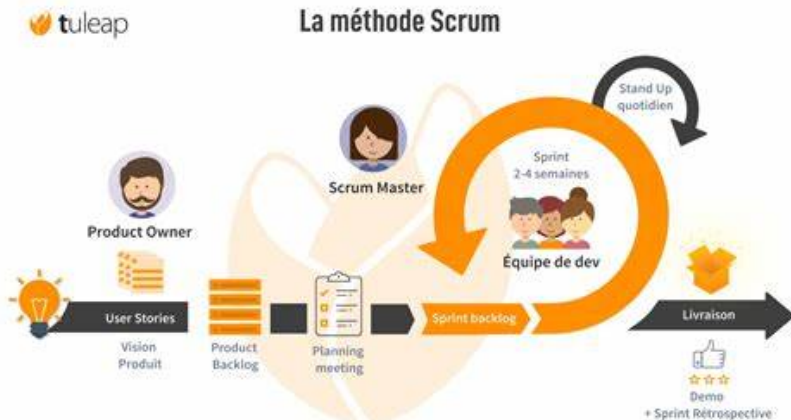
tuleap

La méthode Scrum

Stand Up quotidien

Scrum Master

Sprint 2-4 semaines

Product Owner

Équipe de dev

User Stories

Sprint backlog

Livraison

Vision Produit

Product Backlog

Planning meeting

Demo + Sprint Rétrospective